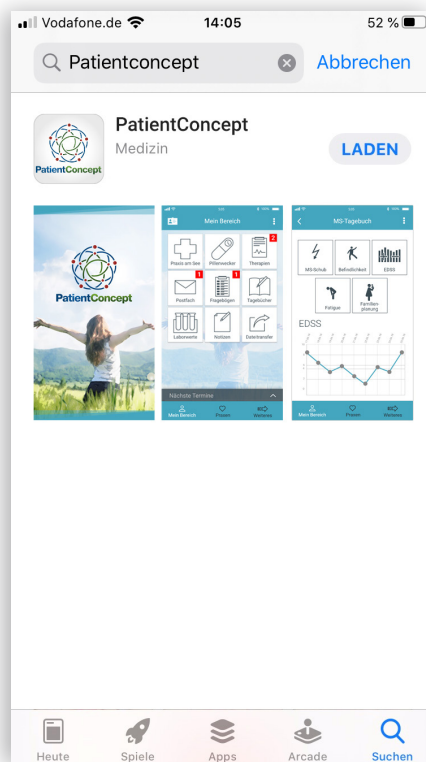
Vodafone.de 14:05 52 %

Patientconcept Abbrechen

PatientConcept
Medizin
LADEN

PatientConcept

PatientConcept

Mein Bereich

Praxis am See
Pillenwecker
Therapien 2
Postfach 1
Fragebögen 1
Tagebücher
Laborwerte
Notizen
Dateitransfer

Nächste Termine

Mein Bereich Praxen Weiteres

MS-Tagebuch

MS-Schub
Befindlichkeit
EDSS
Fatigue
Familienplanung

EDSS

Mein Bereich Praxen Weiteres

Heute Spiele Apps Arcade Suchen